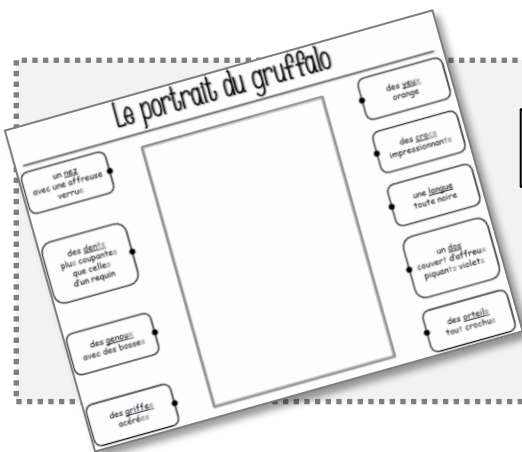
Le portrait du gruffalo

un nez avec une affreuse verrue

des dents plus coupantes que celles d'un requin

des genoux avec des bosses

des griffes acérées

des yeux orange

des crocs impressionnants

une langue toute noire

un dos couvert d'affreux piquants violets

des orteils tout crochus